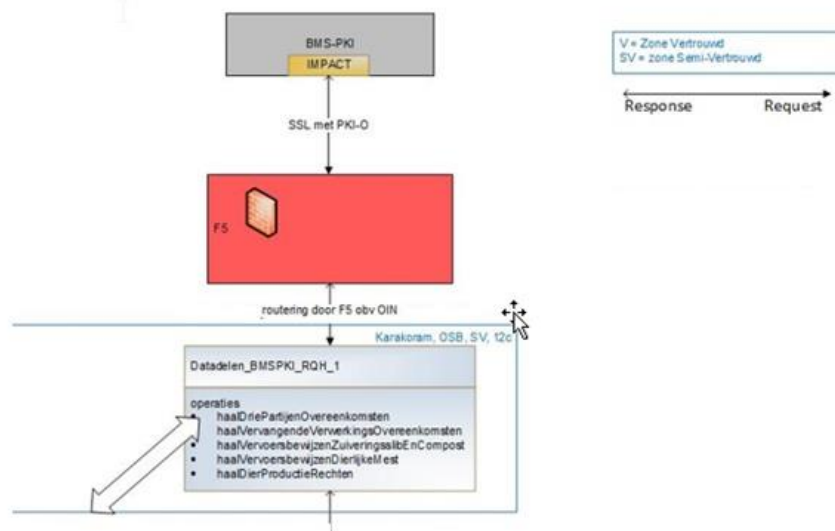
BMS-PKI
IMPACT

V = Zone Vertrouwd
SV = zone Semi-Vertrouwd

Response

Request

SSL met PKI-O

F5

routering door F5 obv OIN

Karakoram, OSB, SV, 12c

Datadelen_BMSPKI_RQH_1

operaties
- haalDriePartijenOvereenkomsten
- haalVervangendeVerwerkingsOvereenkomsten
- haalVervoersbewijzenZuiveringsslibEnCompost
- haalVervoersbewijzenDierlijkeMest
- haalDierProductieRechten